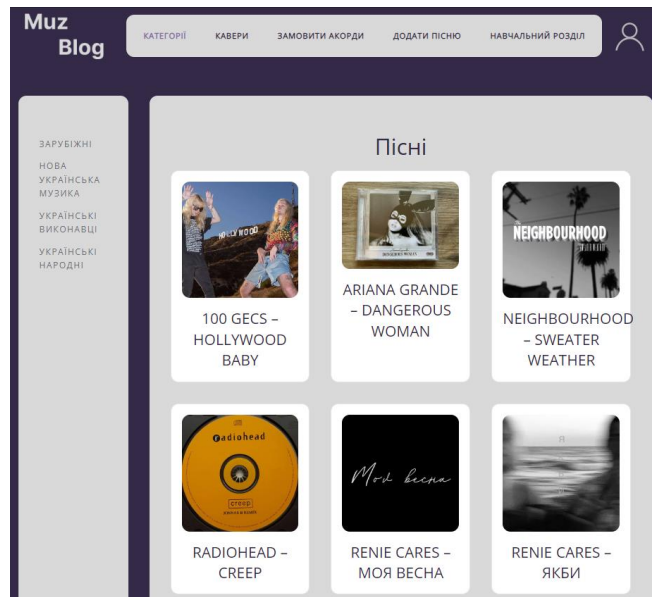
Muz Blog

КАТЕГОРІЇ КАВЕРИ ЗАМОВИТИ АКОРДИ ДОДАТИ ПІСНЮ НАВЧАЛЬНИЙ РОЗДІЛ

ЗАРУБІЖНІ
НОВА УКРАЇНСЬКА МУЗИКА
УКРАЇНСЬКІ ВИКОНАВЦІ
УКРАЇНСЬКІ НАРОДНІ

Пісні

HOLLYWOOD

100 GECS – HOLLYWOOD BABY

ARIANA GRANDE – DANGEROUS WOMAN

NEIGHBOURHOOD

NEIGHBOURHOOD – SWEATER WEATHER

radiohead
creep

RADIOHEAD – CREEP

Моя весна

RENIE CARES – МОЯ ВЕСНА

RENIE CARES – ЯКБИ